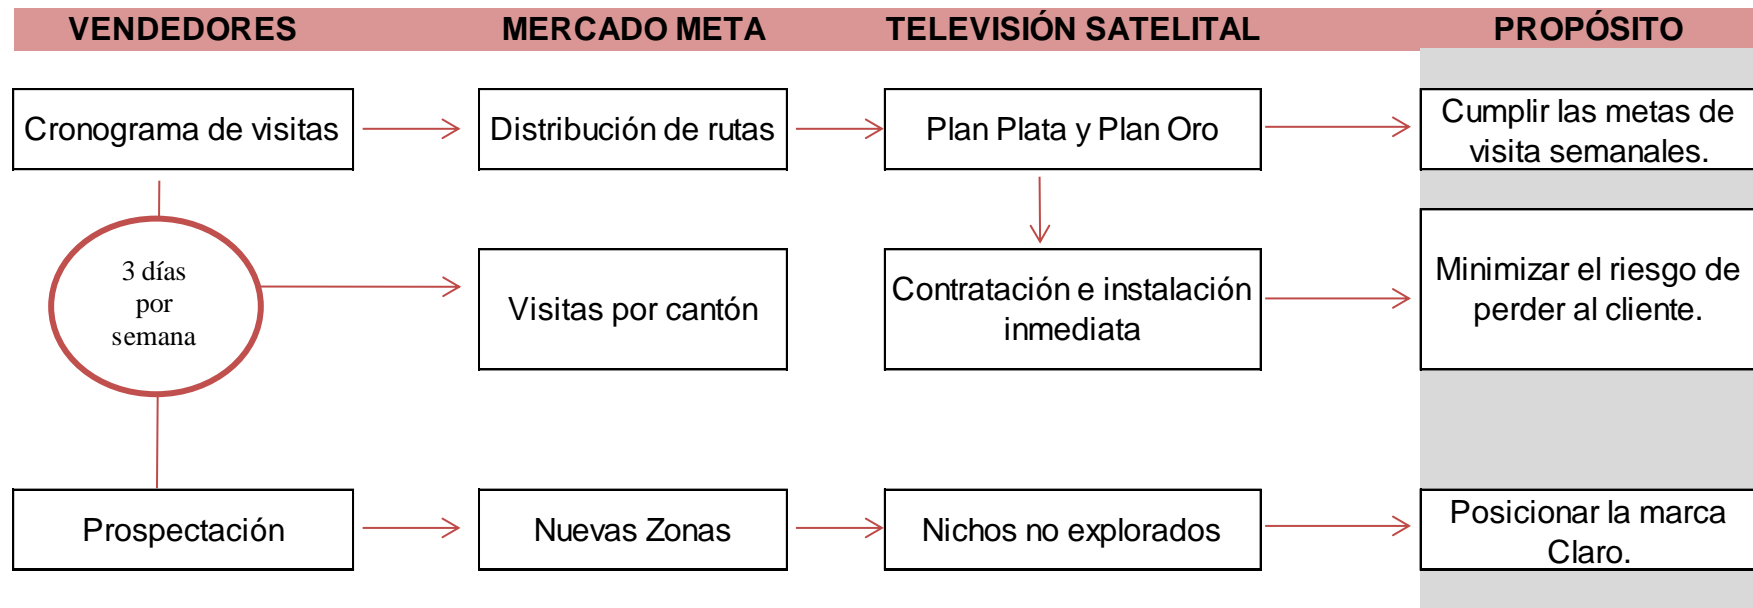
VENDEDORES MERCADO META TELEVISIÓN SATELITAL PROPÓSITO

Cronograma de visitas

Distribución de rutas

Plan Plata y Plan Oro

Cumplir las metas de visita semanales.

3 días por semana

Visitas por cantón

Contratación e instalación inmediata

Minimizar el riesgo de perder al cliente.

Prospectación

Nuevas Zonas

Nichos no explorados

Posicionar la marca Claro.